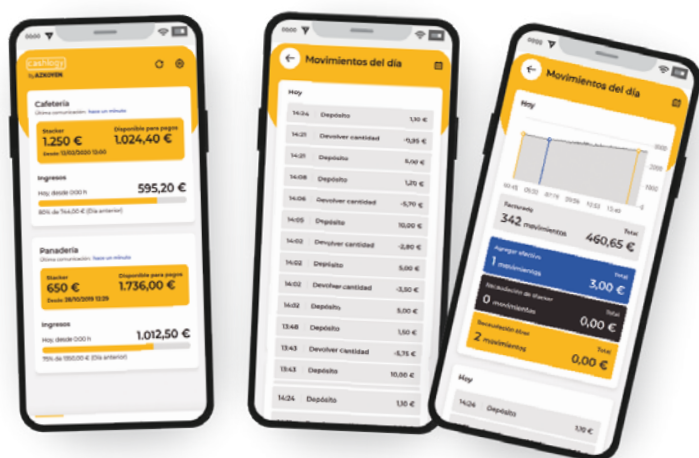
Cashlogy by AZKOYEN

Cafetería
Última comunicación: hace un minuto

Stacker
1.250 €
Desde 13/02/2020 13:00

Disponible para pagos
1.024,40 €

Ingresos
Hoy, desde 0:00 h
595,20 €
80% de 744,00 € (Día anterior)

Panadería
Última comunicación: hace un minuto

Stacker
650 €
Desde 28/10/2019 12:29

Disponible para pagos
1.736,00 €

Ingresos
Hoy, desde 0:00 h
1.012,50 €
75% de 1350,00 € (Día anterior)

Movimientos del día

Hoy

| | | |
|---|---|---|
| 14:24 | Depósito | 1,10 € |
| 14:22 | Devolver cantidad | -11,95 € |
| 14:21 | Depósito | 5,10 € |
| 14:08 | Depósito | 1,20 € |
| 14:06 | Devolver cantidad | -5,70 € |
| 14:05 | Depósito | 10,00 € |
| 14:03 | Devolver cantidad | -2,80 € |
| 14:02 | Depósito | 5,00 € |
| 14:02 | Devolver cantidad | -3,50 € |
| 14:02 | Depósito | 5,00 € |
| 13:48 | Depósito | 1,50 € |
| 13:43 | Devolver cantidad | -5,75 € |
| 13:43 | Depósito | 10,00 € |
| 14:24 | Depósito | 1,10 € |

Movimientos del día

Hoy

Facturado
342 movimientos
Total
460,65 €

Agregar efectivo
1 movimientos
Total
3,00 €

Recaudación de Stacker
0 movimientos
Total
0,00 €

Recaudación ahorr
2 movimientos
Total
0,00 €

Hoy
14:24 Depósito 1,10 €